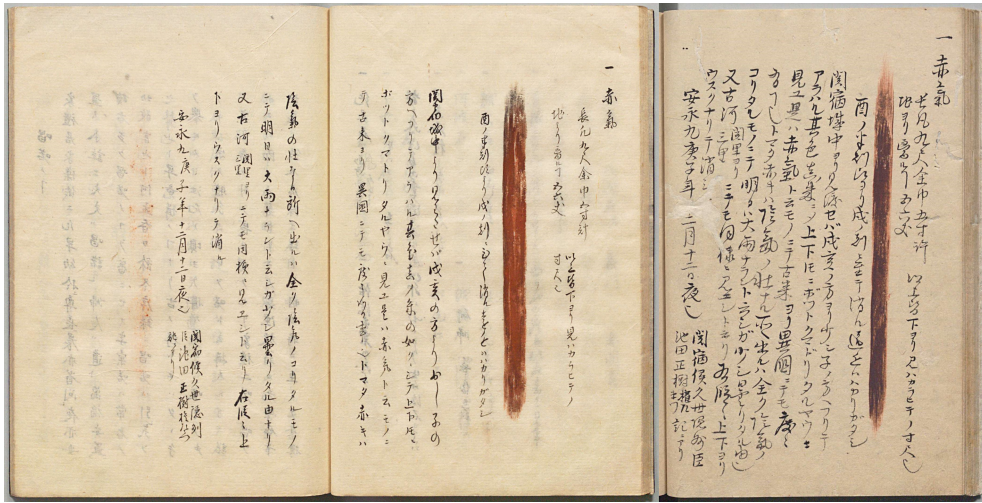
一 赤氣

長九尺余巾五寸許
北ヨリ南ヘ光ル又

此辺ヨリ下ハ見エカラヌホトノ
寸ル

酉ノ半刻比ヨリ戌ノ刻迄ニ消ル也但シ此間ニハ

関宿城中ヨリ見ルトキハ此様ノ成雲ノ立タリシガ其
後ヘ次第ニアツマリテ赤色ニ見エ一条ノ如クニテ上下モ
ボツトリテ下リタルヤウニ見エ是ハ赤気トニテ其ノ
古来ヨリ異国ニテモ度々アリシ事ナリトテ赤キハ

後氣ノ性ナリ此所ニ出ルハ全ク旋氣ノ事タルモノ
ニテ明日ハ大雨ナラントエシガ少シ曇リタル計リ
又古河闕閏ニテモ同様ニ見エシ由ナリ右低キハ上
ヨリウスクナリテ消ル

安永九庚子年二月十日夜之

関宿侯久世隠岐
臣池田正樹抜書ス

一 赤気

七尺九寸余 巾五寸許
北ヨリ南ヘ光ル又

以上ヨリ下ハ見エカラヌホトノ寸ル

酉ノ半刻比ヨリ戌ノ刻迄ニ消ル也但シ此間ニハ

関宿城中ヨリ見ルトキハ此様ノ成雲ノ立タリシガ其
アツマリテ赤色ニ見エ一条ノ如クニテ上下モボツトリテ下リタルヤウニ
見エ是ハ赤気トニテ其古来ヨリ異国ニテモ度々
アリシ事ナリトテ赤キハ後氣ノ性ナリ此所ニ出ルハ全ク旋氣ノ
事タルモノニテ明日ハ大雨ナラントエシガ少シ曇リタル計リ
又古河闕閏ニテモ同様ニ見エシ由ナリ右低キハ上ヨリ
ウスクナリテ消ル

安永九庚子年二月十日夜之

関宿侯久世隠岐臣
池田正樹抜書ス